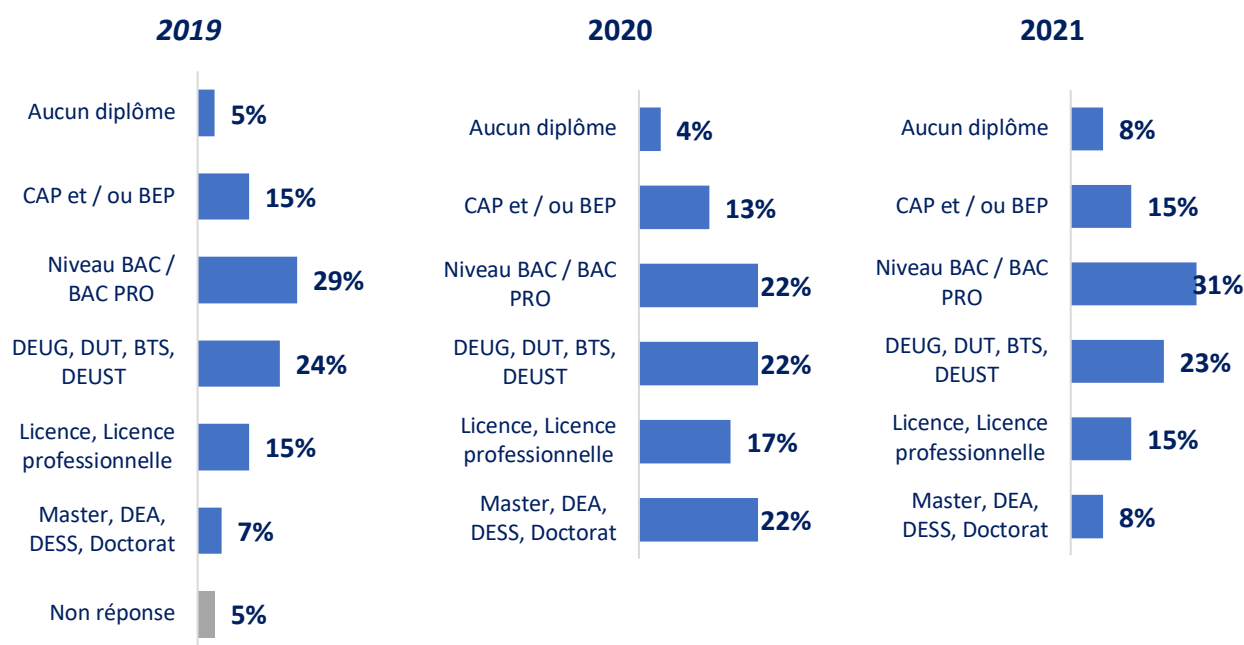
2019

Aucun diplôme 5%
CAP et / ou BEP 15%
Niveau BAC / BAC PRO 29%
DEUG, DUT, BTS, DEUST 24%
Licence, Licence professionnelle 15%
Master, DEA, DESS, Doctorat 7%
Non réponse 5%

2020

Aucun diplôme 4%
CAP et / ou BEP 13%
Niveau BAC / BAC PRO 22%
DEUG, DUT, BTS, DEUST 22%
Licence, Licence professionnelle 17%
Master, DEA, DESS, Doctorat 22%

2021

Aucun diplôme 8%
CAP et / ou BEP 15%
Niveau BAC / BAC PRO 31%
DEUG, DUT, BTS, DEUST 23%
Licence, Licence professionnelle 15%
Master, DEA, DESS, Doctorat 8%